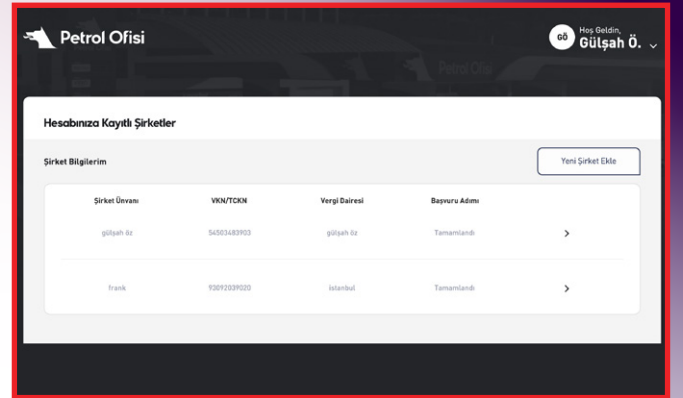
Petrol Ofisi

GÖ Hoş Geldin, Gülşah Ö.

Petrol Ofisi

Hesabınıza Kayıtlı Şirketler

Şirket Bilgilerim

Yeni Şirket Ekle

| Şirket Ünvanı | VKN/TCKN | Vergi Dairesi | Başvuru Adımı | |
|---|---|---|---|---|
| gülşah öz | 54503483903 | gülşah öz | Tamamlandı | > |
| frank | 93092039020 | istanbul | Tamamlandı | > |